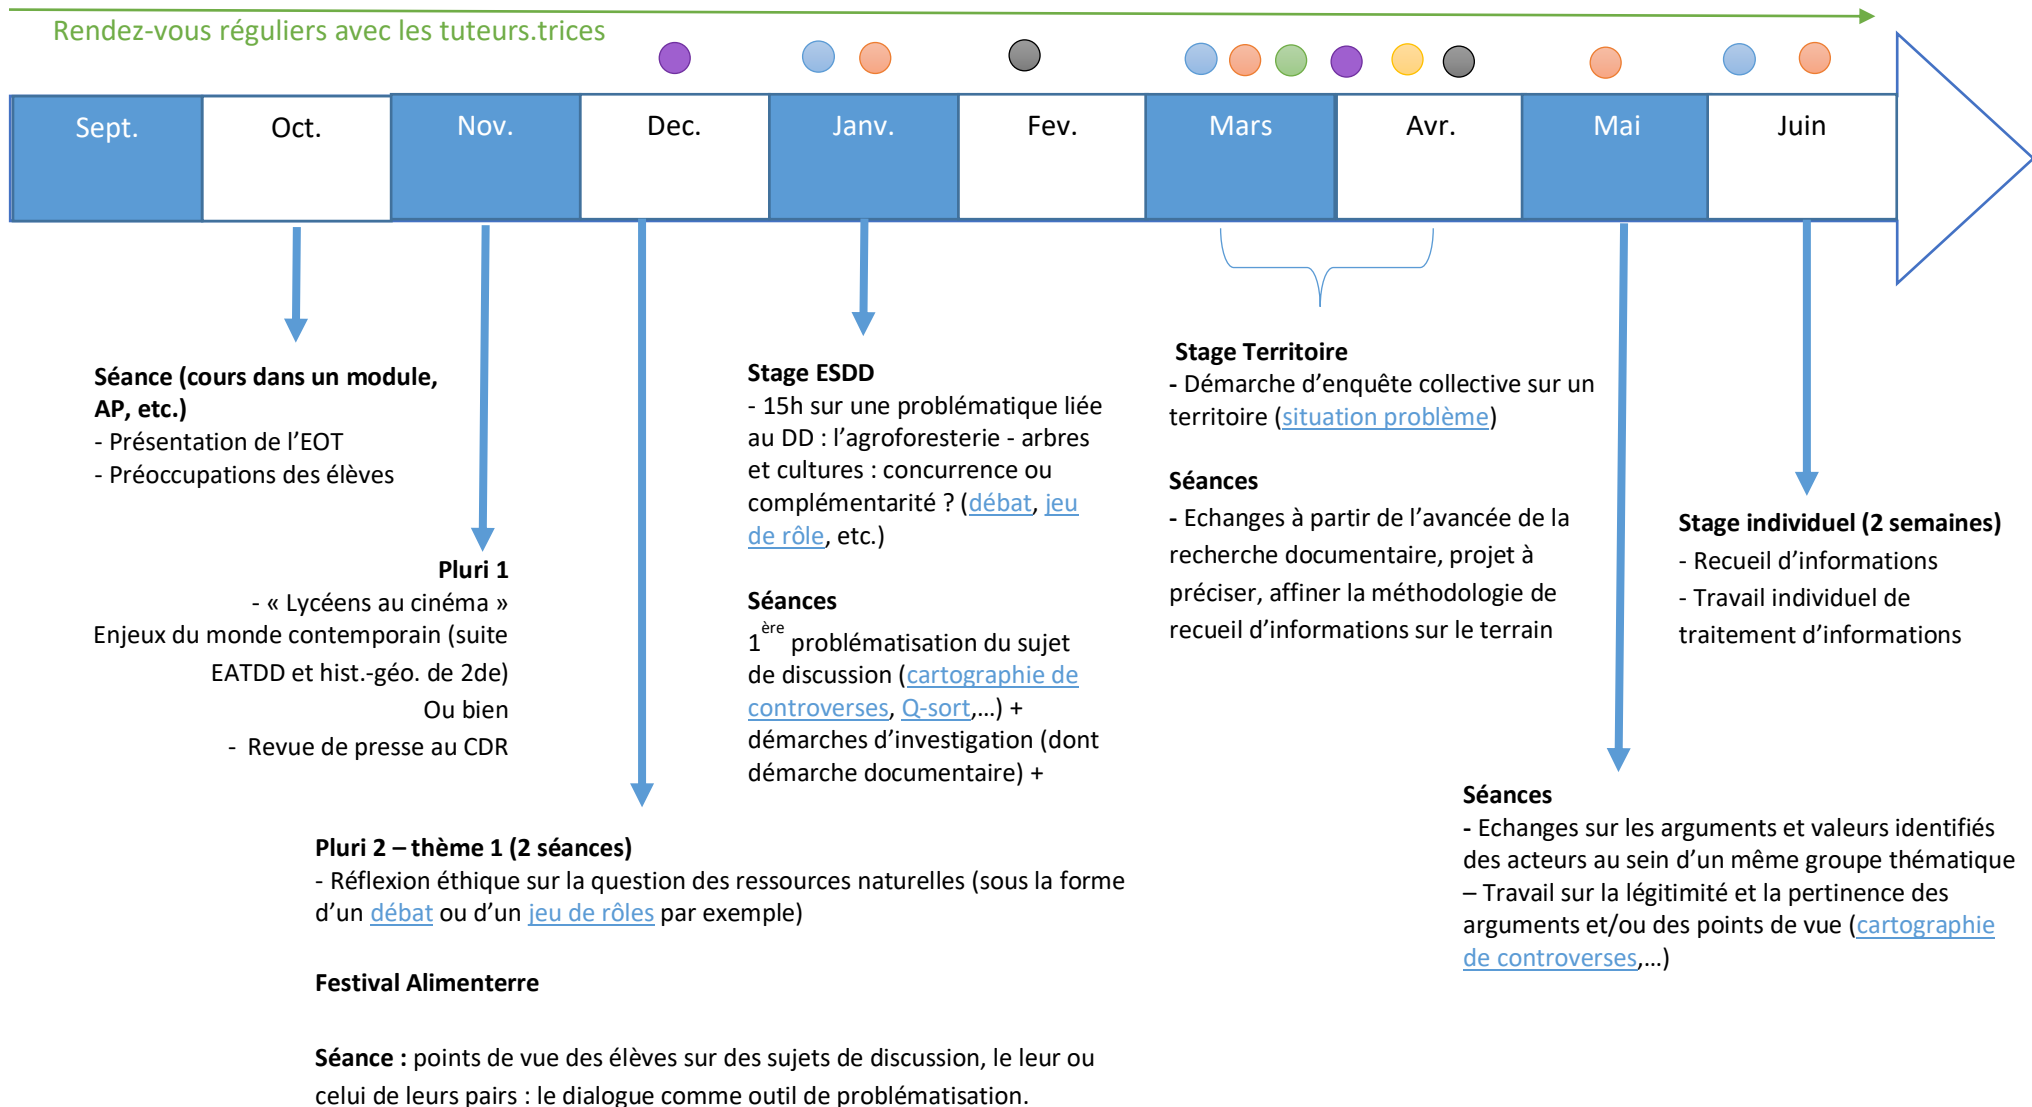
Rendez-vous réguliers avec les tuteurs.trices

| Sept. | Oct. | Nov. | Dec. | Janv. | Fev. | Mars | Avr. | Mai | Juin |
|---|---|---|---|---|---|---|---|---|---|

**Séance (cours dans un module, AP, etc.)**
- Présentation de l'EOT
- Préoccupations des élèves

**Pluri 1**
- « Lycéens au cinéma »
Enjeux du monde contemporain (suite EATDD et hist.-géo. de 2de)
Ou bien
- Revue de presse au CDR

**Stage ESDD**
- 15h sur une problématique liée au DD : l'agroforesterie - arbres et cultures : concurrence ou complémentarité ? (débat, jeu de rôle, etc.)

**Séances**
$1^{ère}$ problématisation du sujet de discussion (cartographie de controverses, Q-sort,…) + démarches d'investigation (dont démarche documentaire) +

**Pluri 2 – thème 1 (2 séances)**
- Réflexion éthique sur la question des ressources naturelles (sous la forme d'un débat ou d'un jeu de rôles par exemple)

**Festival Alimenterre**

**Séance :** points de vue des élèves sur des sujets de discussion, le leur ou celui de leurs pairs : le dialogue comme outil de problématisation.

**Stage Territoire**
- Démarche d'enquête collective sur un territoire (situation problème)

**Séances**
- Echanges à partir de l'avancée de la recherche documentaire, projet à préciser, affiner la méthodologie de recueil d'informations sur le terrain

**Stage individuel (2 semaines)**
- Recueil d'informations
- Travail individuel de traitement d'informations

**Séances**
- Echanges sur les arguments et valeurs identifiés des acteurs au sein d'un même groupe thématique
– Travail sur la légitimité et la pertinence des arguments et/ou des points de vue (cartographie de controverses,…)